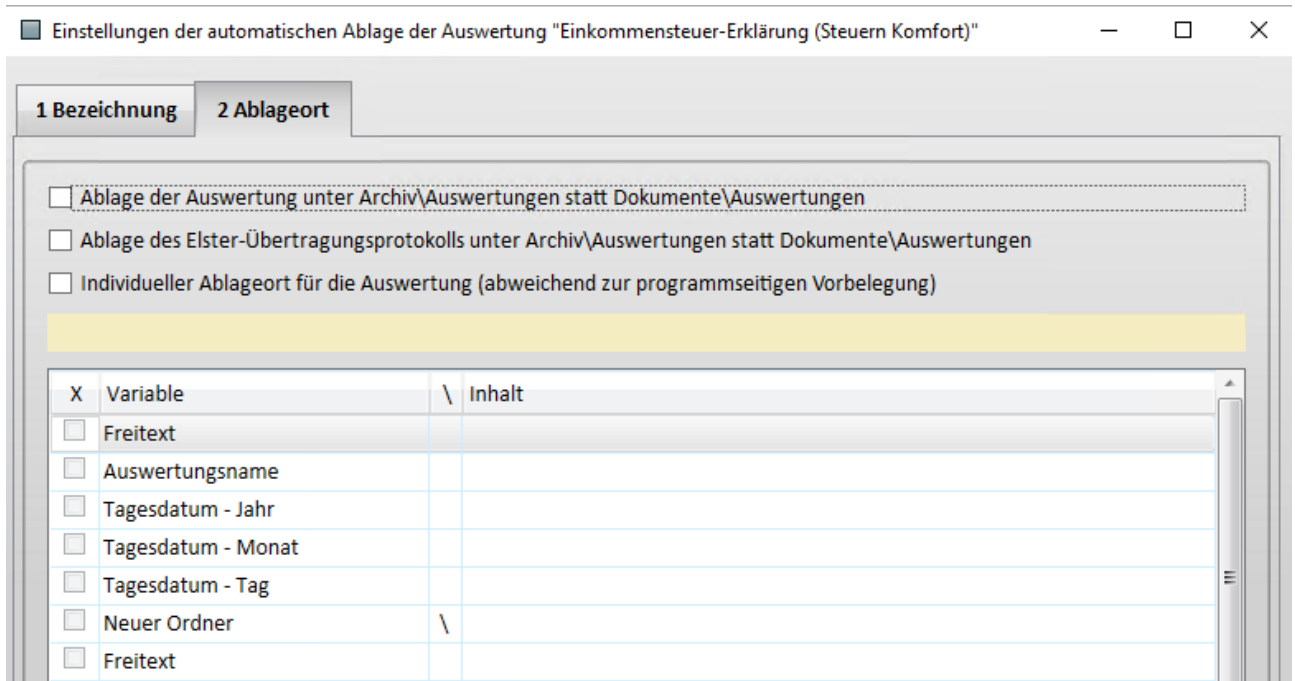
Einstellungen der automatischen Ablage der Auswertung "Einkommensteuer-Erklärung (Steuern Komfort)"

1 Bezeichnung | 2 Ablageort

Ablage der Auswertung unter Archiv\Auswertungen statt Dokumente\Auswertungen

Ablage des Elster-Übertragungsprotokolls unter Archiv\Auswertungen statt Dokumente\Auswertungen

Individueller Ablageort für die Auswertung (abweichend zur programmseitigen Vorbelegung)

| X | Variable | \ | Inhalt |
|---|---|---|---|
| | Freitext | | |
| | Auswertungsname | | |
| | Tagesdatum - Jahr | | |
| | Tagesdatum - Monat | | |
| | Tagesdatum - Tag | | |
| | Neuer Ordner | \ | |
| | Freitext | | |